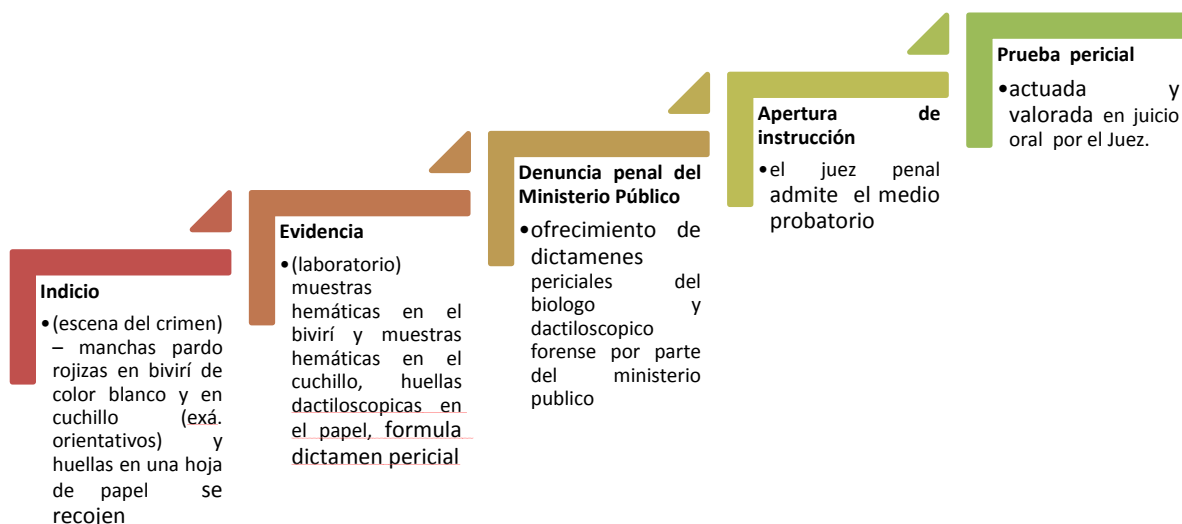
Indicio

•(escena del crimen) – manchas pardo rojizas en bivirí de color blanco y en cuchillo (exá. orientativos) y huellas en una hoja de papel se recojen

Evidencia

•(laboratorio) muestras hemáticas en el bivirí y muestras hemáticas en el cuchillo, huellas dactiloscopicas en el papel, formula dictamen pericial

Denuncia penal del Ministerio Público

•ofrecimiento de dictamenes periciales del biologo y dactiloscopico forense por parte del ministerio publico

Apertura de instrucción

•el juez penal admite el medio probatorio

Prueba pericial

•actuada y valorada en juicio oral por el Juez.